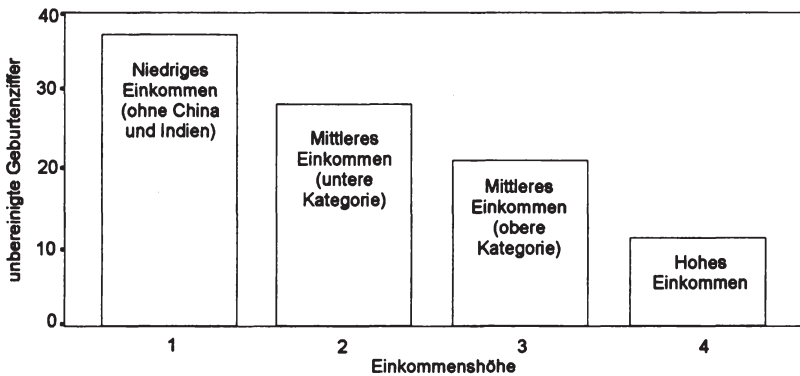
40
30
20
10
0
unbereinigte Geburtenziffer

Niedriges Einkommen (ohne China und Indien)

Mittleres Einkommen (untere Kategorie)

Mittleres Einkommen (obere Kategorie)

Hohes Einkommen

1
2
3
4
Einkommenshöhe